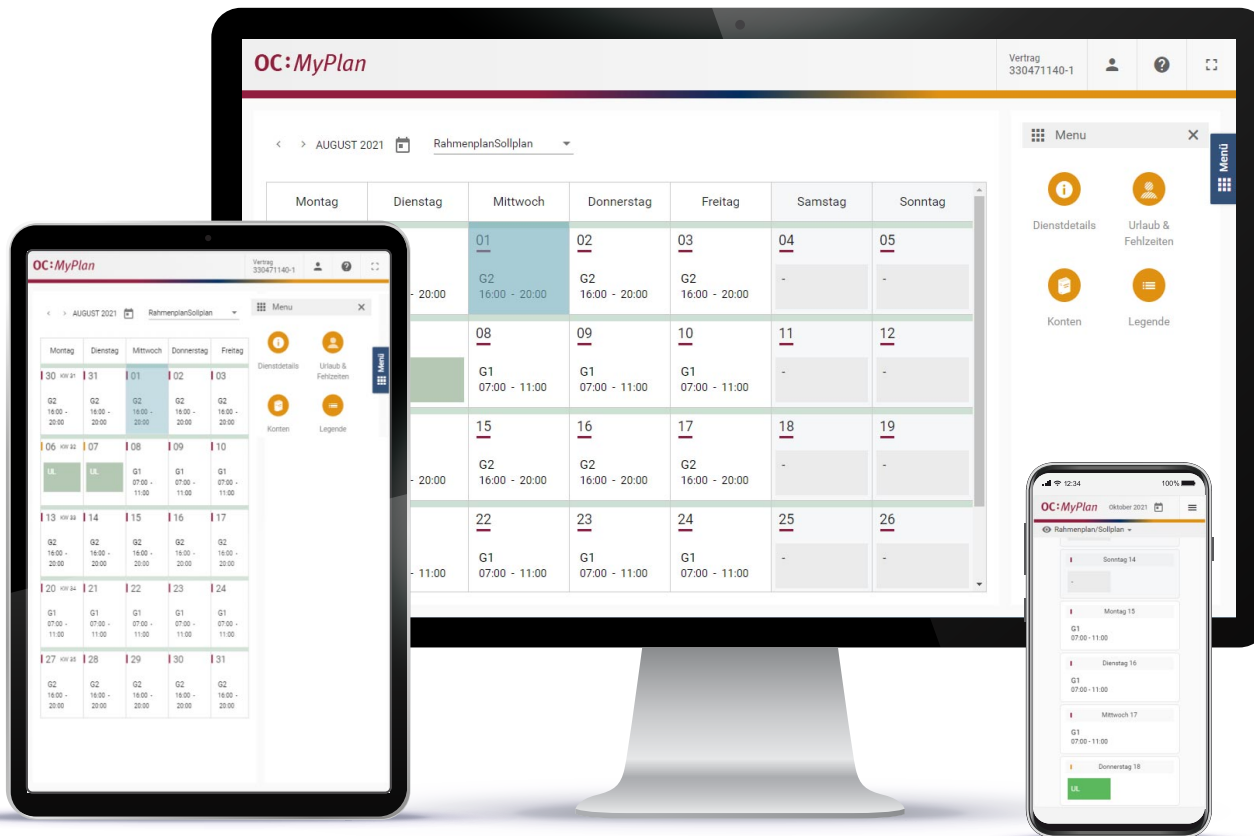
OC:MyPlan

Vertrag
330471140-1

< > AUGUST 2021 RahmenplanSollplan

Menu

Menü

| Montag | Dienstag | Mittwoch | Donnerstag | Freitag | Samstag | Sonntag |
|---|---|---|---|---|---|---|
| | - 20:00 | 01 G2 16:00 - 20:00 | 02 G2 16:00 - 20:00 | 03 G2 16:00 - 20:00 | 04 - | 05 - |
| | | 08 G1 07:00 - 11:00 | 09 G1 07:00 - 11:00 | 10 G1 07:00 - 11:00 | 11 - | 12 - |
| | - 20:00 | 15 G2 16:00 - 20:00 | 16 G2 16:00 - 20:00 | 17 G2 16:00 - 20:00 | 18 - | 19 - |
| | - 11:00 | 22 G1 07:00 - 11:00 | 23 G1 07:00 - 11:00 | 24 G1 07:00 - 11:00 | 25 - | 26 - |

Dienstdetails
Urlaub & Fehlzeiten
Konten
Legende

OC:MyPlan

Vertrag
330471140-1

< > AUGUST 2021 RahmenplanSollplan

Menu

| Montag | Dienstag | Mittwoch | Donnerstag | Freitag |
|---|---|---|---|---|
| 30 KW 31 G2 16:00 - 20:00 | 31 G2 16:00 - 20:00 | 01 G2 16:00 - 20:00 | 02 G2 16:00 - 20:00 | 03 G2 16:00 - 20:00 |
| 06 KW 32 UL | 07 UL | 08 G1 07:00 - 11:00 | 09 G1 07:00 - 11:00 | 10 G1 07:00 - 11:00 |
| 13 KW 33 G2 16:00 - 20:00 | 14 G2 16:00 - 20:00 | 15 G2 16:00 - 20:00 | 16 G2 16:00 - 20:00 | 17 G2 16:00 - 20:00 |
| 20 KW 34 G1 07:00 - 11:00 | 21 G1 07:00 - 11:00 | 22 G1 07:00 - 11:00 | 23 G1 07:00 - 11:00 | 24 G1 07:00 - 11:00 |
| 27 KW 35 G2 16:00 - 20:00 | 28 G2 16:00 - 20:00 | 29 G2 16:00 - 20:00 | 30 G2 16:00 - 20:00 | 31 G2 16:00 - 20:00 |

Dienstdetails
Urlaub & Fehlzeiten
Konten
Legende

Menü

12:34 100%

OC:MyPlan Oktober 2021

Rahmenplan/Sollplan

Sonntag 14
-

Montag 15
G1
07:00 - 11:00

Dienstag 16
G1
07:00 - 11:00

Mittwoch 17
G1
07:00 - 11:00

Donnerstag 18
UL